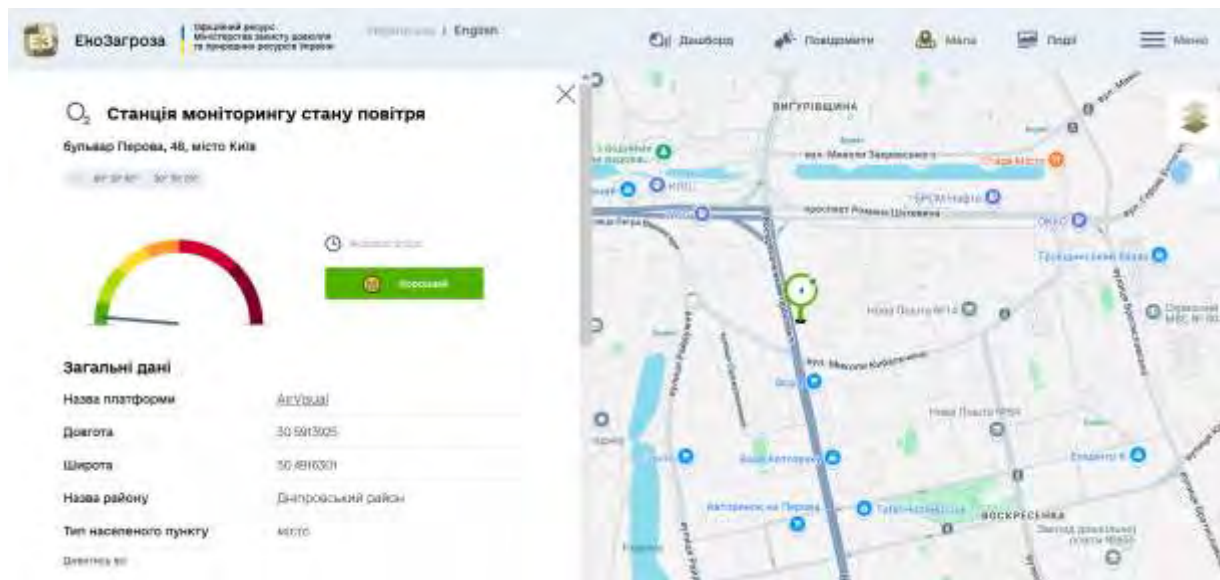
ЕкоЗагроза
Офіційний ресурс Міністерства захисту довкілля та природних ресурсів України
Українська | English
Дашборд
Повідомити
Мапа
Події
Меню

$O_2$ Станція моніторингу стану повітря
бульвар Перова, 46, місто Київ
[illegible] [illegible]

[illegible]
Хороший

Загальні дані
| | |
|---|---|
| Назва платформи | AirVisual |
| Довгота | 30.5913925 |
| Широта | 50.4616301 |
| Назва району | Дніпровський район |
| Тип населеного пункту | місто |

Дивитись всі

ВИГУРІВЩИНА
вул. Миколи Закревського
проспект Романа Шухевича
Нова Пошта №14
вул. Миколи Кибальчича
Нова Пошта №54
ВОСКРЕСЕНКА
Автовокзал на Перова